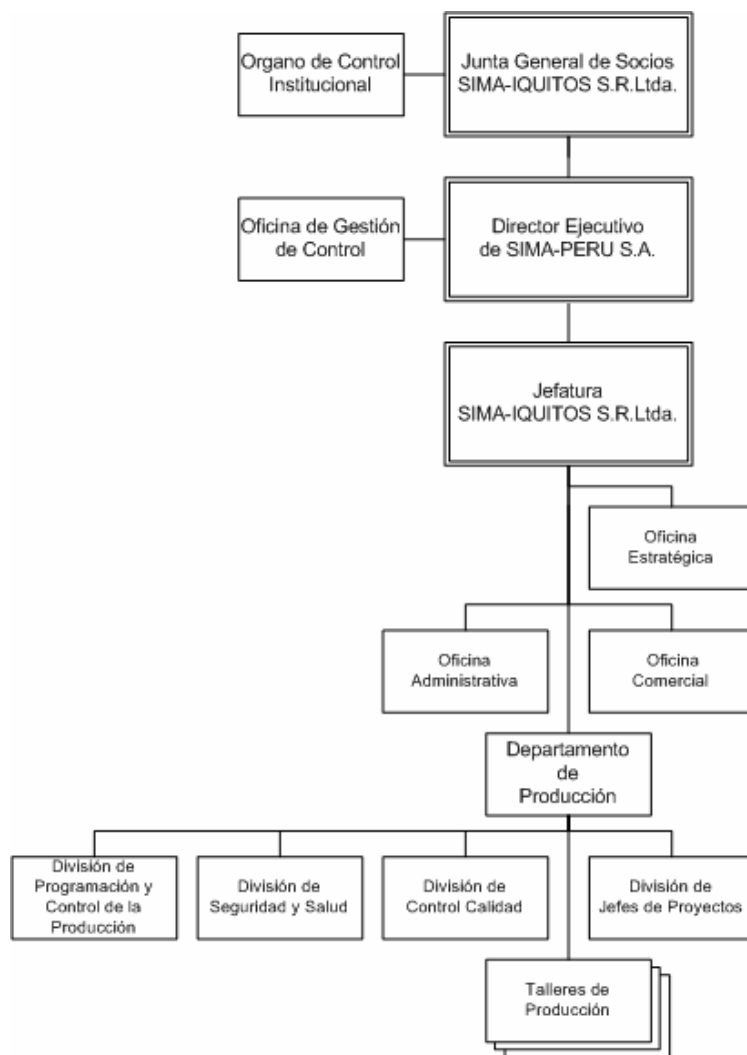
Organo de Control Institucional

Junta General de Socios SIMA-IQUITOS S.R.Ltda.

Oficina de Gestión de Control

Director Ejecutivo de SIMA-PERU S.A.

Jefatura SIMA-IQUITOS S.R.Ltda.

Oficina Estratégica

Oficina Administrativa

Oficina Comercial

Departamento de Producción

División de Programación y Control de la Producción

División de Seguridad y Salud

División de Control Calidad

División de Jefes de Proyectos

Talleres de Producción